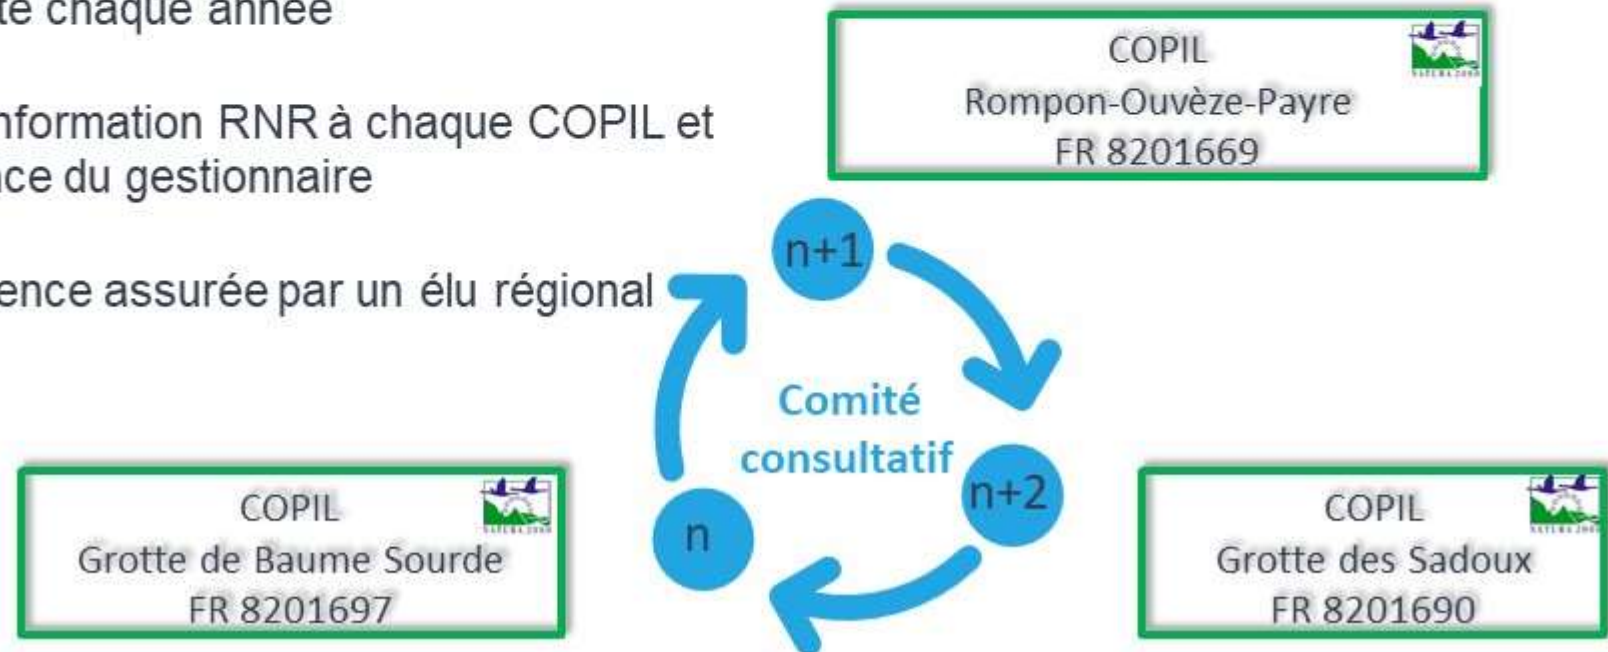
te chaque année

nformation RNR à chaque COPIL et ce du gestionnaire

ence assurée par un élu régional

COPIL
Rompon-Ouvèze-Payre
FR 8201669

n+1

Comité consultatif

n+2

n

COPIL
Grotte de Baume Sourde
FR 8201697

COPIL
Grotte des Sadoux
FR 8201690